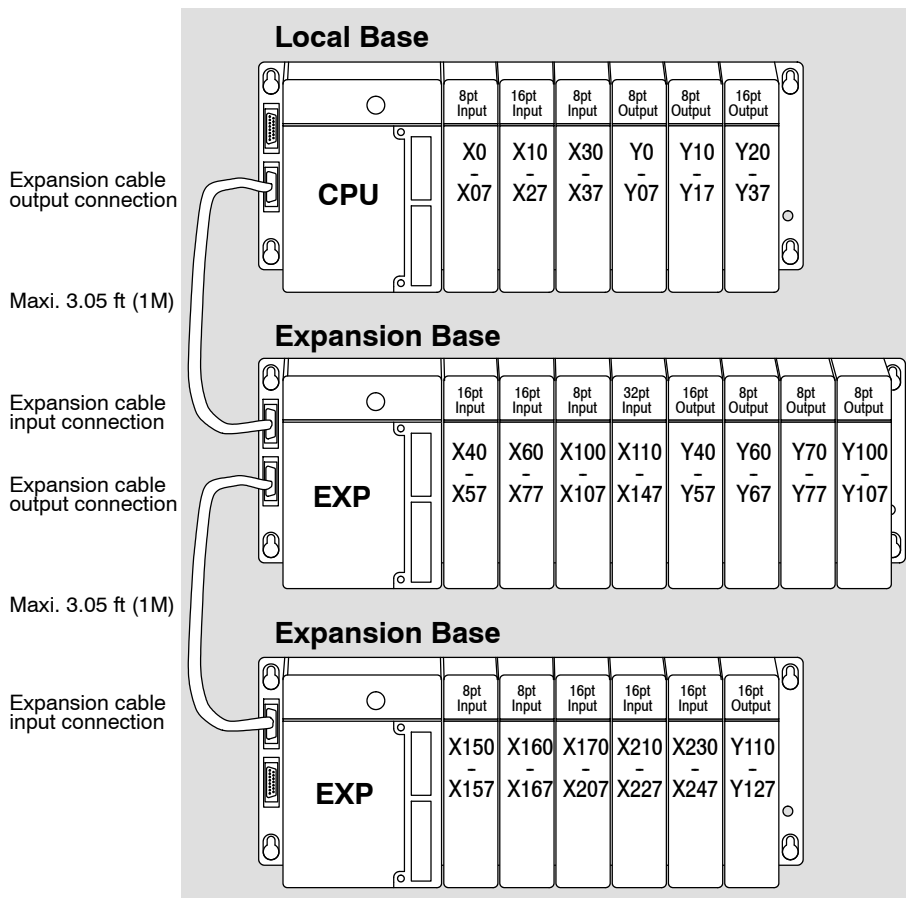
Local Base

Expansion cable output connection

CPU

8pt Input
X0 - X07

16pt Input
X10 - X27

8pt Input
X30 - X37

8pt Output
Y0 - Y07

8pt Output
Y10 - Y17

16pt Output
Y20 - Y37

Maxi. 3.05 ft (1M)

Expansion Base

Expansion cable input connection

Expansion cable output connection

EXP

16pt Input
X40 - X57

16pt Input
X60 - X77

8pt Input
X100 - X107

32pt Input
X110 - X147

16pt Output
Y40 - Y57

8pt Output
Y60 - Y67

8pt Output
Y70 - Y77

8pt Output
Y100 - Y107

Maxi. 3.05 ft (1M)

Expansion Base

Expansion cable input connection

EXP

8pt Input
X150 - X157

8pt Input
X160 - X167

16pt Input
X170 - X207

16pt Input
X210 - X227

16pt Input
X230 - X247

16pt Output
Y110 - Y127